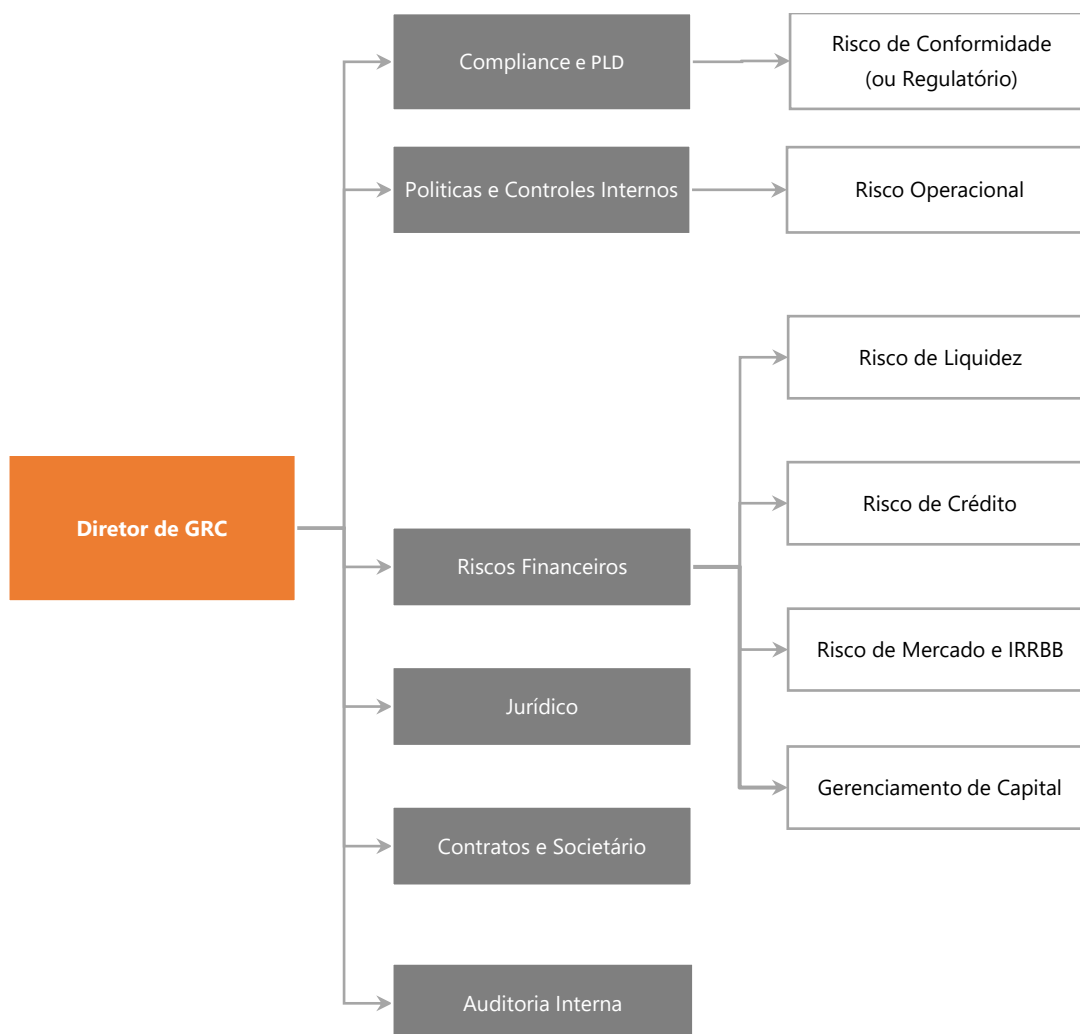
Diretor de GRC

Compliance e PLD

Risco de Conformidade (ou Regulatório)

Politicas e Controles Internos

Risco Operacional

Riscos Financeiros

Risco de Liquidez

Risco de Crédito

Risco de Mercado e IRRBB

Gerenciamento de Capital

Jurídico

Contratos e Societário

Auditoria Interna